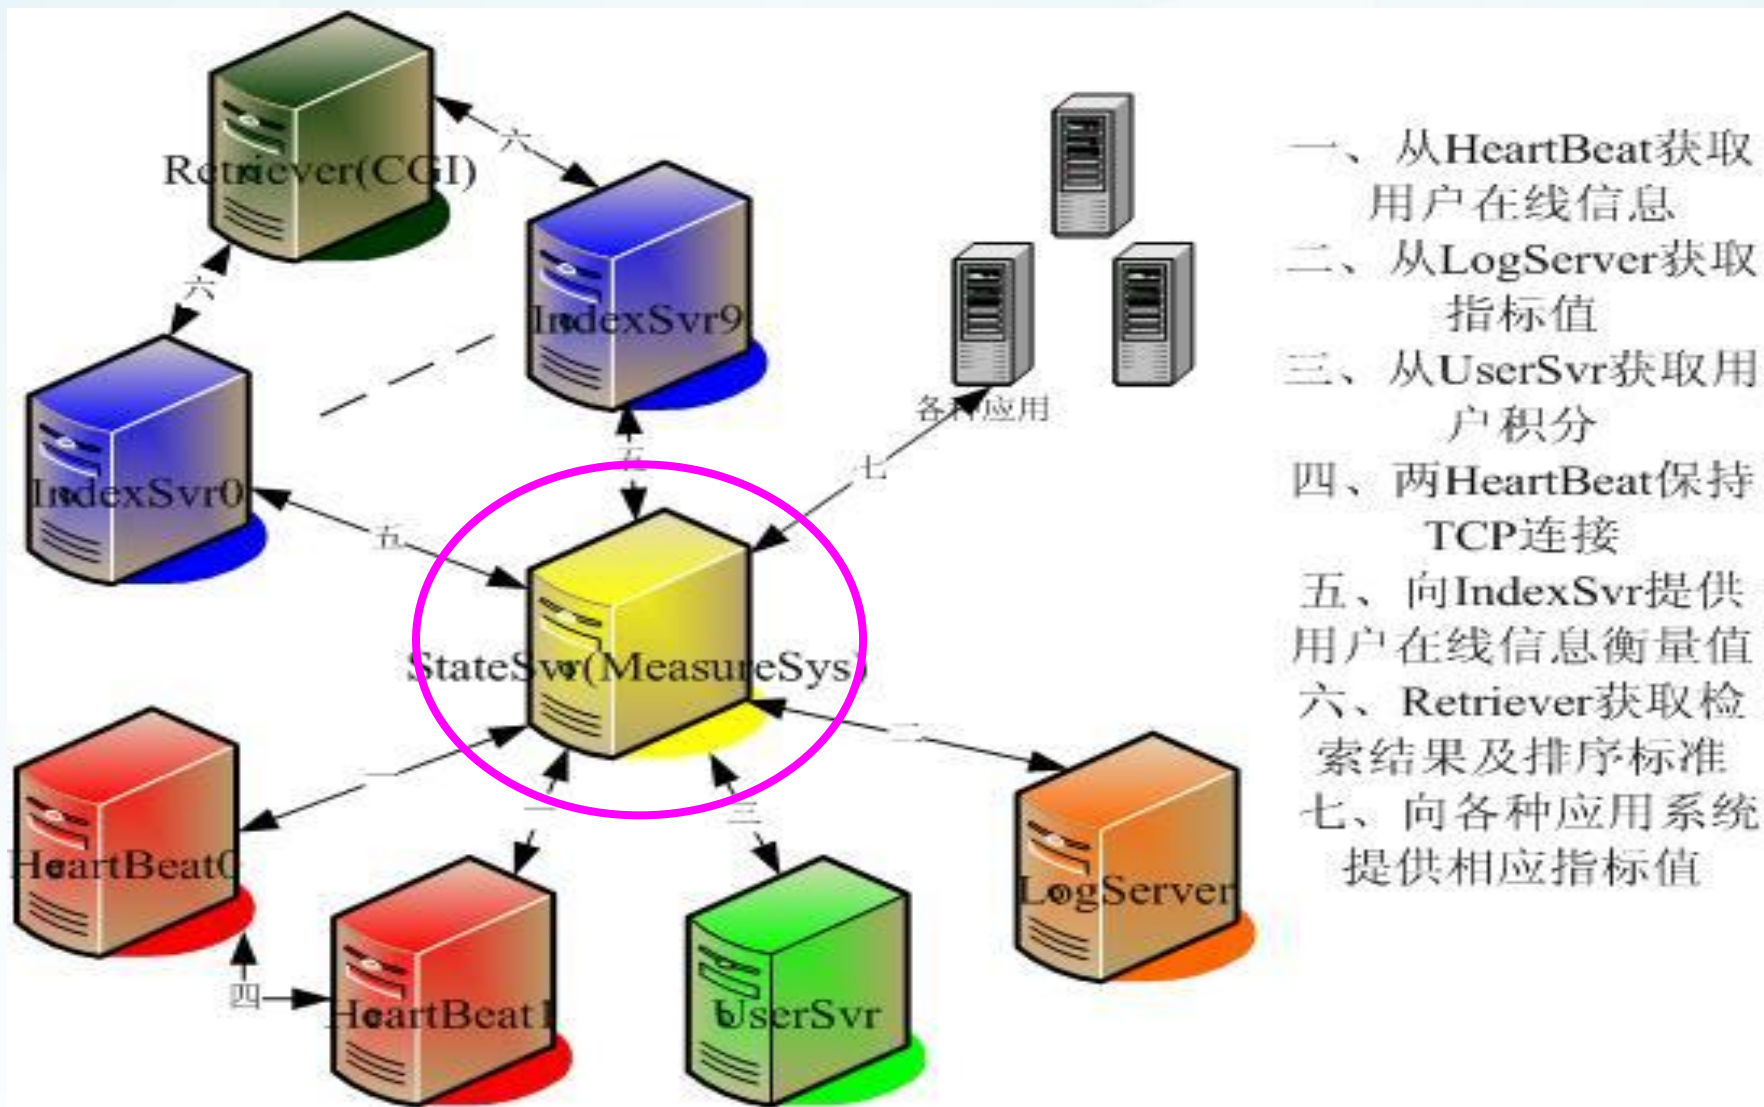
Retriever(CGI)

六

六

IndexSvr9

IndexSvr0

各种应用

七

五

五

StateSvr(MeasureSys)

一

一

二

三

HeartBeat0

HeartBeat1

UserSvr

LogServer

四

一、从HeartBeat获取用户在线信息
二、从LogServer获取指标值
三、从UserSvr获取用户积分
四、两HeartBeat保持TCP连接
五、向IndexSvr提供用户在线信息衡量值
六、Retriever获取检索结果及排序标准
七、向各种应用系统提供相应指标值